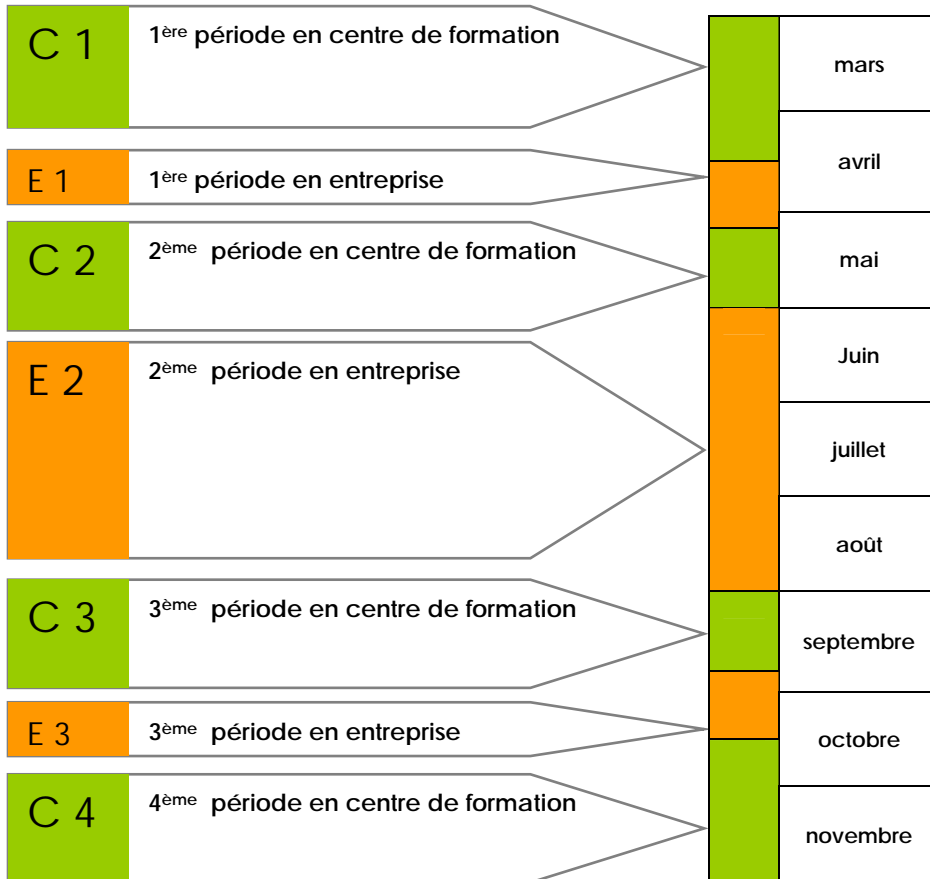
C 1 $1^{ère}$ période en centre de formation

E 1 $1^{ère}$ période en entreprise

C 2 $2^{ème}$ période en centre de formation

E 2 $2^{ème}$ période en entreprise

C 3 $3^{ème}$ période en centre de formation

E 3 $3^{ème}$ période en entreprise

C 4 $4^{ème}$ période en centre de formation

mars
avril
mai
Juin
juillet
août
septembre
octobre
novembre